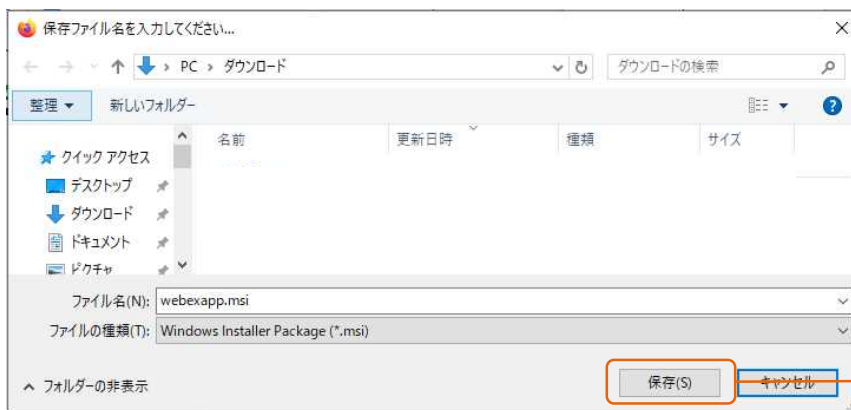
保存ファイル名を入力してください...

PC › ダウンロード

ダウンロードの検索

整理 ▾

新しいフォルダー

クイック アクセス

デスクトップ

ダウンロード

ドキュメント

ピクチャ

名前

更新日時

種類

サイズ

ファイル名(N): webexapp.msi

ファイルの種類(T): Windows Installer Package (*.msi)

フォルダーの非表示

保存(S)

キャンセル